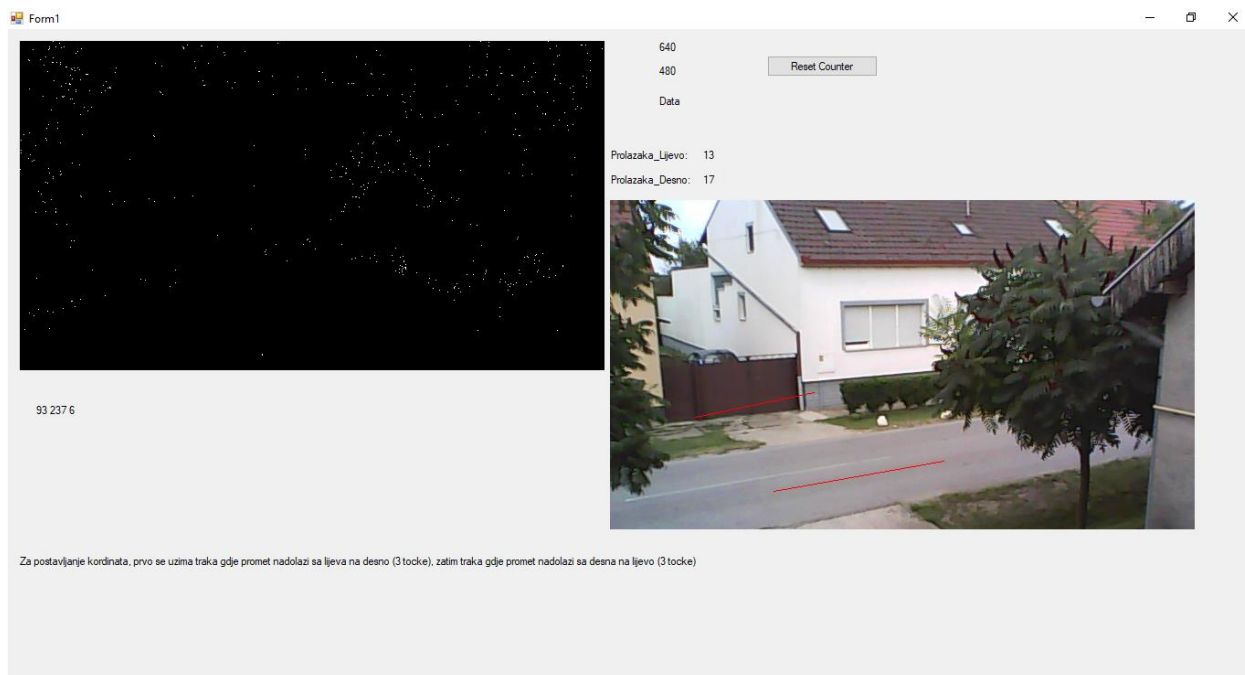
Form1

640

480

Reset Counter

Data

Prolazaka_Lijevo: 13

Prolazaka_Desno: 17

93 237 6

Za postavljanje kordinata, prvo se uzima traka gdje promet nadolazi sa lijeva na desno (3 tocke), zatim traka gdje promet nadolazi sa desna na lijevo (3 tocke)